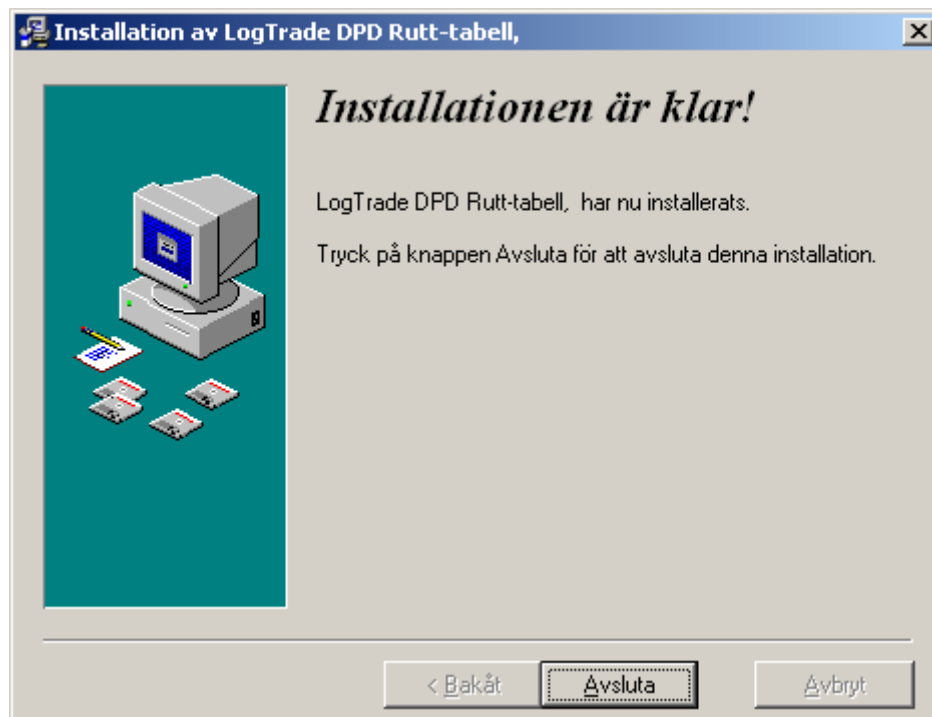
Installation av LogTrade DPD Rutt-tabell,

Installationen är klar!

LogTrade DPD Rutt-tabell, har nu installerats.

Tryck på knappen Avsluta för att avsluta denna installation.

< Bakåt

Avsluta

Avbryt